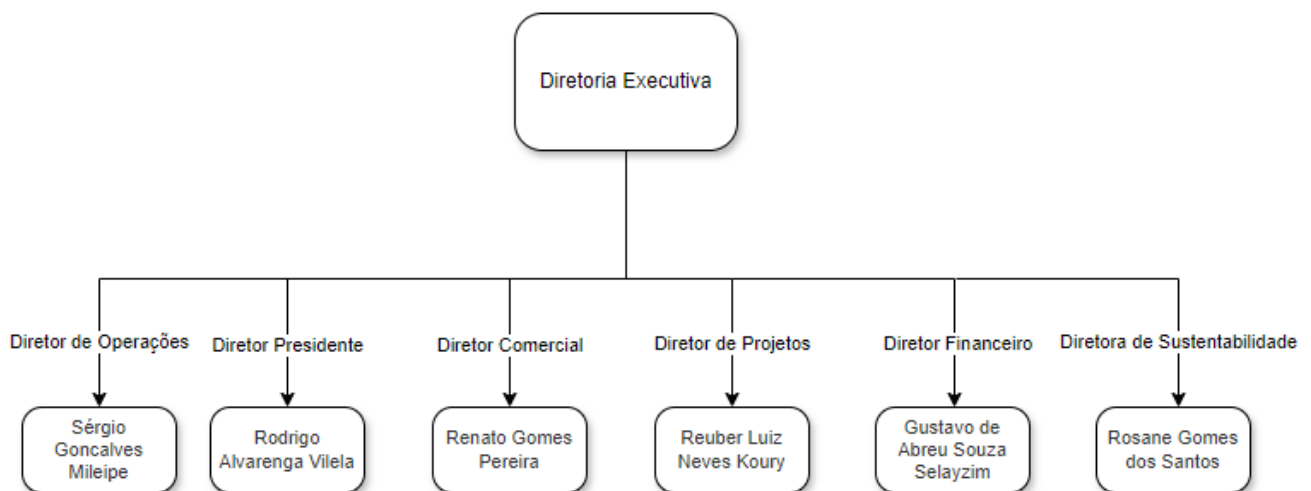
Diretoria Executiva

Diretor de Operações
Sérgio Goncalves Mileipe

Diretor Presidente
Rodrigo Alvarenga Vilela

Diretor Comercial
Renato Gomes Pereira

Diretor de Projetos
Reuber Luiz Neves Koury

Diretor Financeiro
Gustavo de Abreu Souza Selayzim

Diretora de Sustentabilidade
Rosane Gomes dos Santos